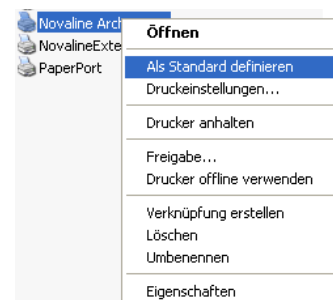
Novaline Arch
NovalineExte
PaperPort

Öffnen
Als Standard definieren
Druckeinstellungen...
Drucker anhalten
Freigabe...
Drucker offline verwenden
Verknüpfung erstellen
Löschen
Umbenennen
Eigenschaften